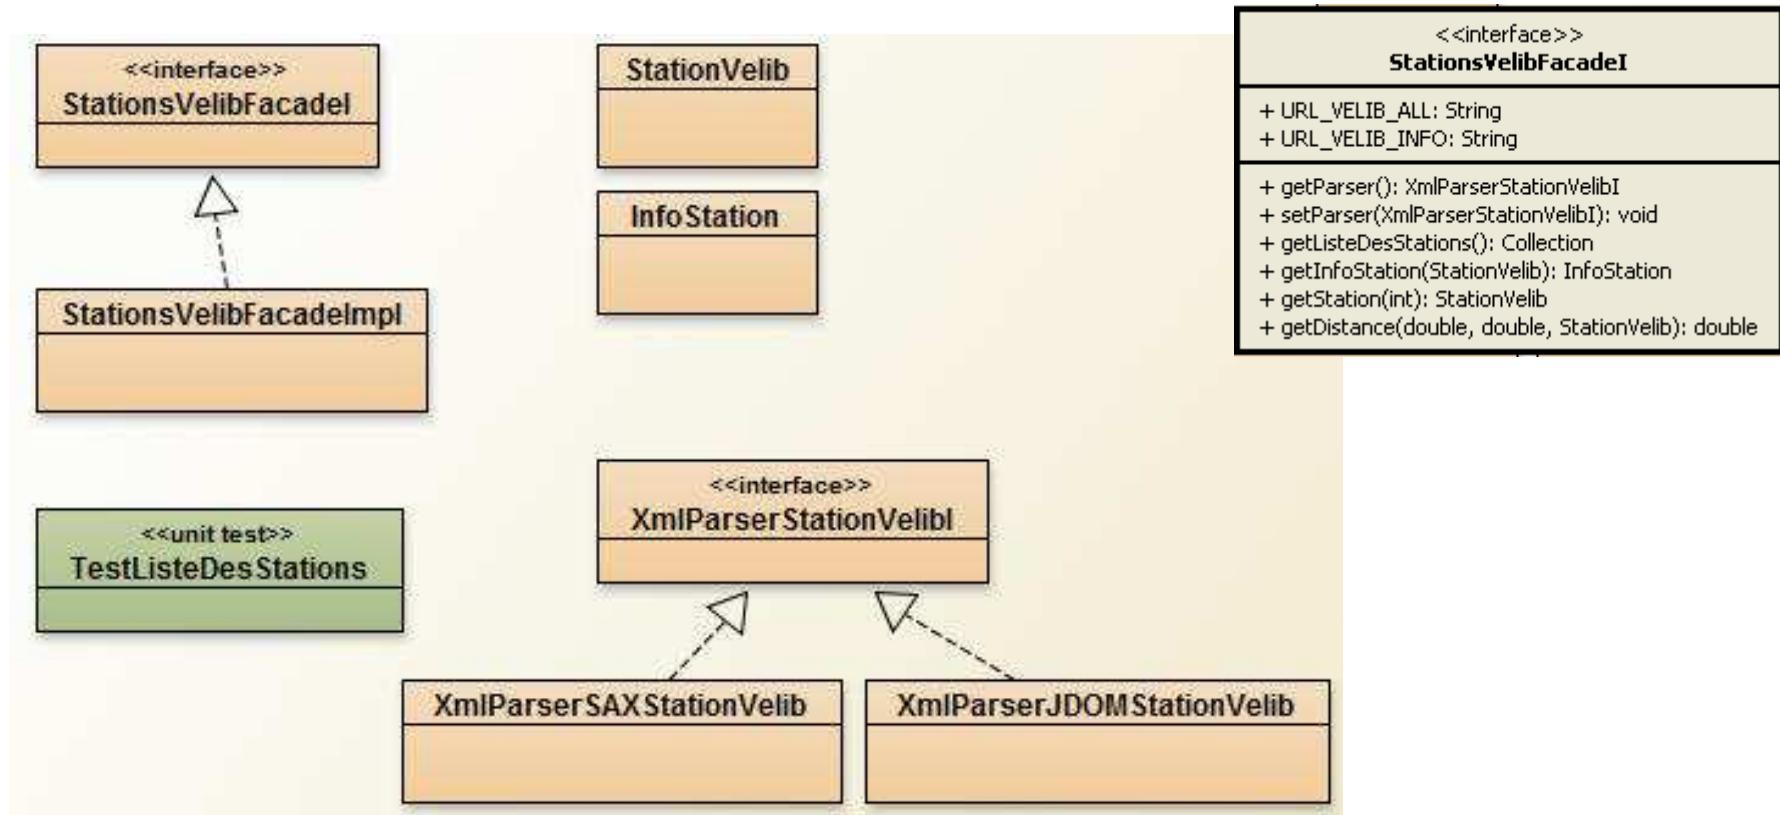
<<interface>>
StationsVelibFacadeI

StationVelib

InfoStation

StationsVelibFacadeImpl

<<unit test>>
TestListeDesStations

<<interface>>
XmlParserStationVelibI

XmlParserSAXStationVelib

XmlParserJDOMStationVelib

<<interface>>
StationsVelibFacadeI

+ URL_VELIB_ALL: String
+ URL_VELIB_INFO: String

+ getParser(): XmlParserStationVelibI
+ setParser(XmlParserStationVelibI): void
+ getListeDesStations(): Collection
+ getInfoStation(StationVelib): InfoStation
+ getStation(int): StationVelib
+ getDistance(double, double, StationVelib): double